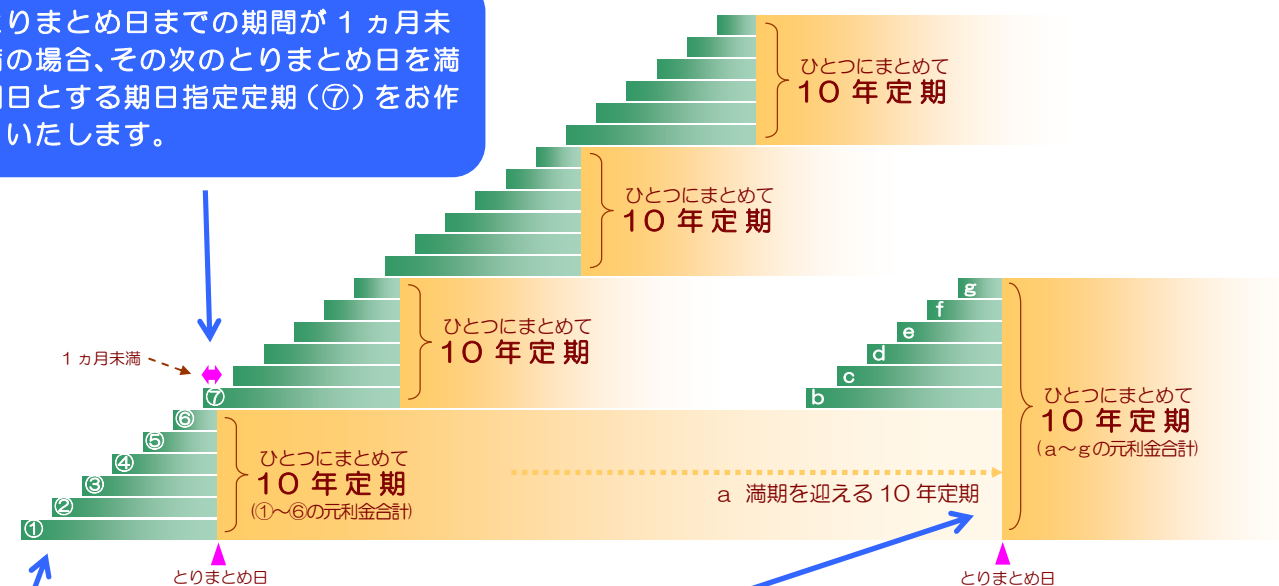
りまとめ日までの期間が１ヵ月未満の場合、その次のとりまとめ日を満期日とする期日指定定期（⑦）をお作りいたします。

ひとつにまとめて
１０年定期

ひとつにまとめて
１０年定期

ひとつにまとめて
１０年定期

１ヵ月未満

⑦
⑥
⑤
④
③
②
①

ひとつにまとめて
１０年定期
（①〜⑥の元利金合計）

g
f
e
d
c
b

ひとつにまとめて
１０年定期
（a〜gの元利金合計）

a 満期を迎える１０年定期

とりまとめ日

とりまとめ日